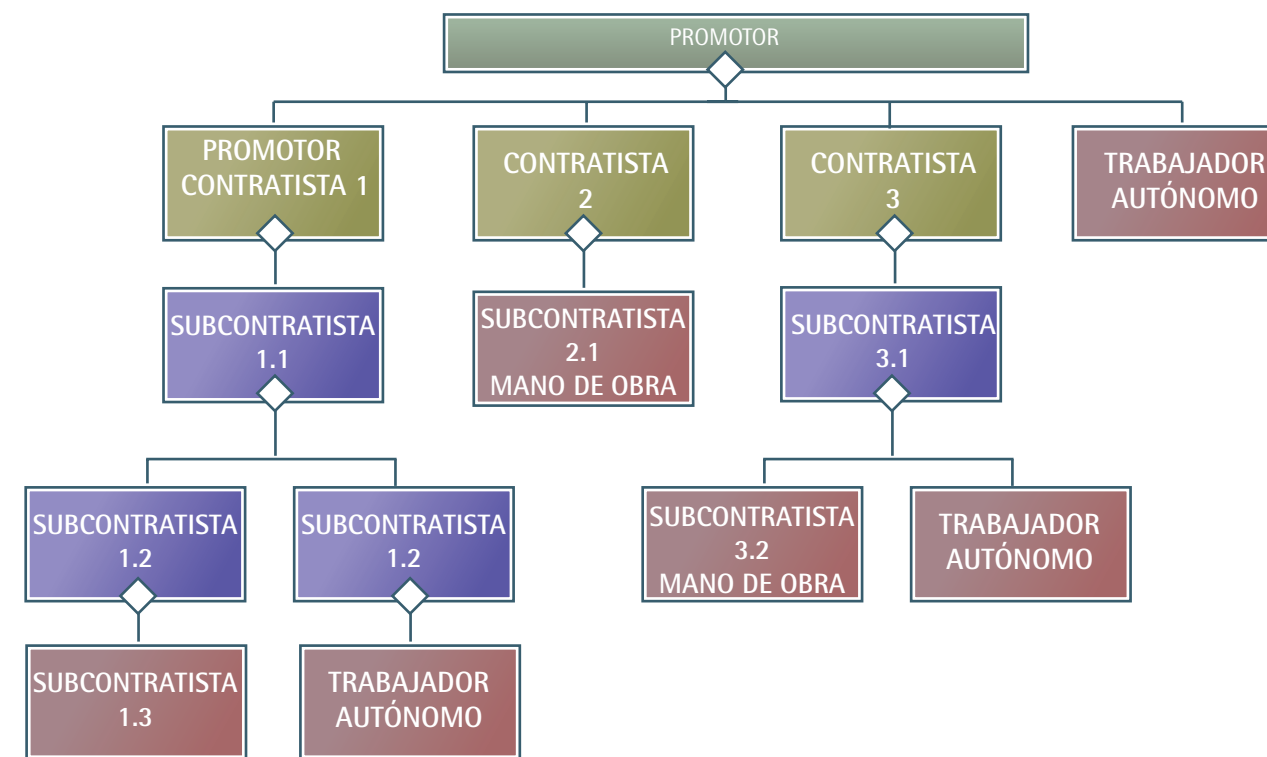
PROMOTOR

PROMOTOR CONTRATISTA 1

CONTRATISTA 2

CONTRATISTA 3

TRABAJADOR AUTÓNOMO

SUBCONTRATISTA 1.1

SUBCONTRATISTA 2.1 MANO DE OBRA

SUBCONTRATISTA 3.1

SUBCONTRATISTA 1.2

SUBCONTRATISTA 1.2

SUBCONTRATISTA 3.2 MANO DE OBRA

TRABAJADOR AUTÓNOMO

SUBCONTRATISTA 1.3

TRABAJADOR AUTÓNOMO